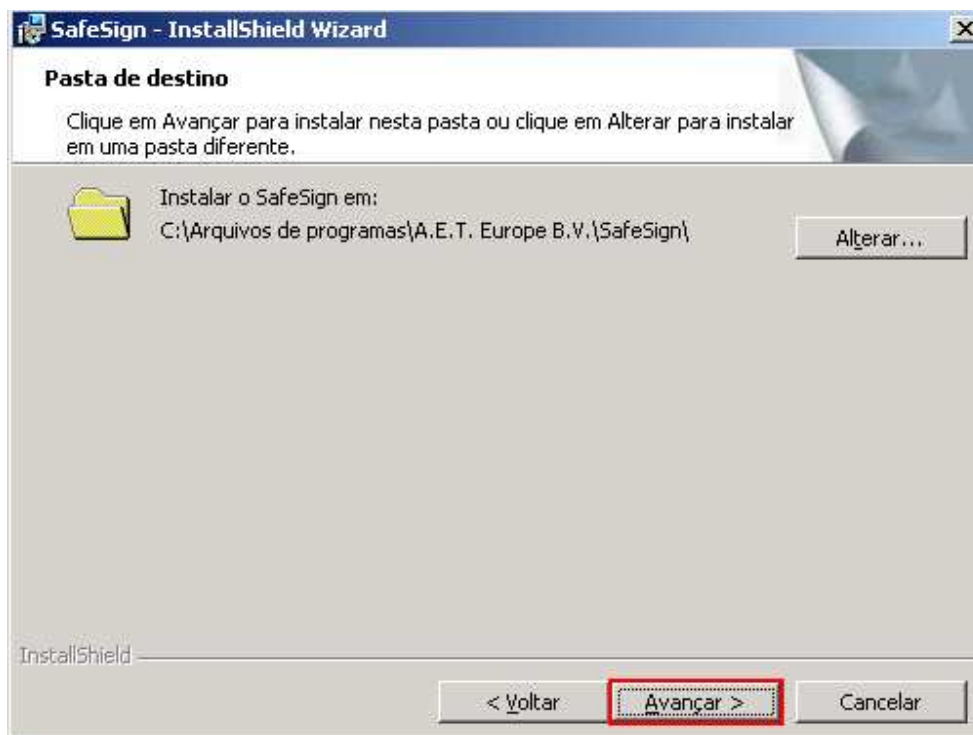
SafeSign - InstallShield Wizard

Pasta de destino

Clique em Avançar para instalar nesta pasta ou clique em Alterar para instalar em uma pasta diferente.

Instalar o SafeSign em:
C:\Arquivos de programas\A.E.T. Europe B.V.\SafeSign\

Alterar...

InstallShield

< Voltar

Avançar >

Cancelar